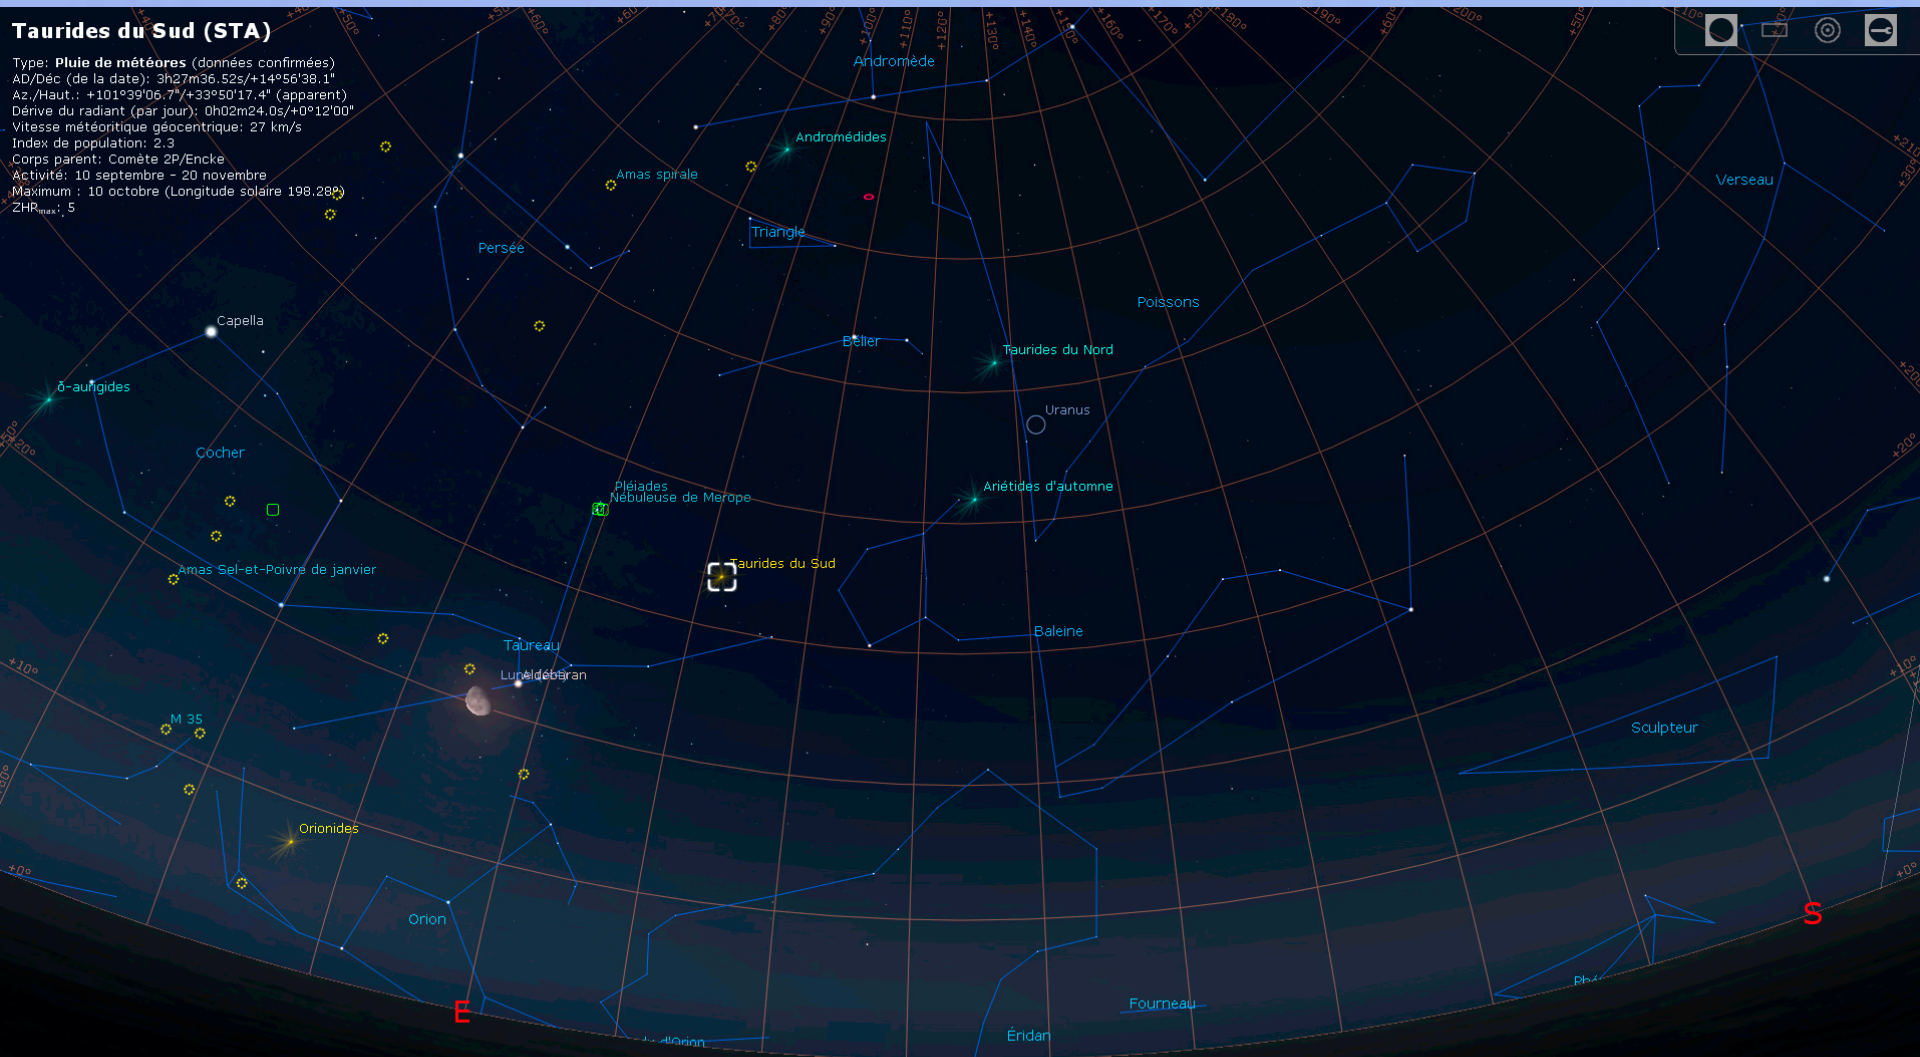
Taurides du Sud (STA)
Type: Pluie de météores (données confirmées)
AD/Déc (de la date): 3h27m36.52s/+14°56'38.1"
Az./Haut.: +101°39'06.7"/+33°50'17.4" (apparent)
Dérive du radiant (par jour): 0h02m24.0s/+0°12'00"
Vitesse météoritique géocentrique: 27 km/s
Index de population: 2.3
Corps parent: Comète 2P/Encke
Activité: 10 septembre - 20 novembre
Maximum : 10 octobre (Longitude solaire 198.28°)
ZHR$_{max}$: 5

Andromède
Andromédides
Amas spirale
Triangle
Persée
Poissons
Verseau
Capella
Bélier
Taurides du Nord
δ-aurigides
Uranus
Cocher
Pléiades
Nébuleuse de Mérope
Ariétides d'automne
Taurides du Sud
Amas Sel-et-Poivre de janvier
Baleine
Taureau
Lune
Aldébaran
M 35
Sculpteur
Orionides
Orion
S
E
Fourneau
Éridan
Ph
d'Orion
+10°
+20°
+30°
+0°
+50°
+60°
+70°
+80°
+90°
+100°
+110°
+120°
+130°
+140°
+150°
+160°
+170°
180°
190°
200°
+21